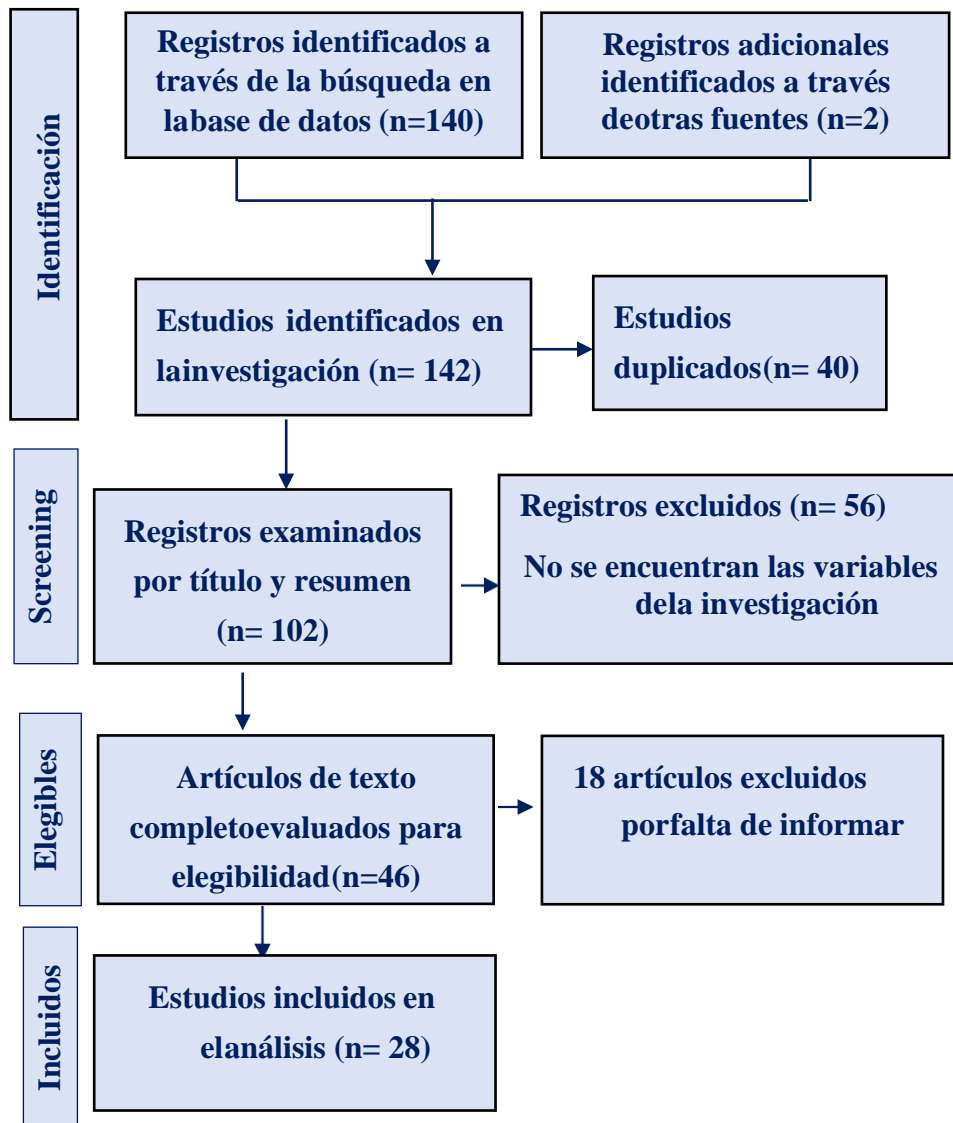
Identificación

Registros identificados a través de la búsqueda en labase de datos (n=140)

Registros adicionales identificados a través deotras fuentes (n=2)

Estudios identificados en lainvestigación (n= 142)

Estudios duplicados(n= 40)

Screening

Registros examinados por título y resumen (n= 102)

Registros excluidos (n= 56)

No se encuentran las variables dela investigación

Elegibles

Artículos de texto completoevaluados para elegibilidad(n=46)

18 artículos excluidos porfalta de informar

Incluidos

Estudios incluidos en elanálisis (n= 28)